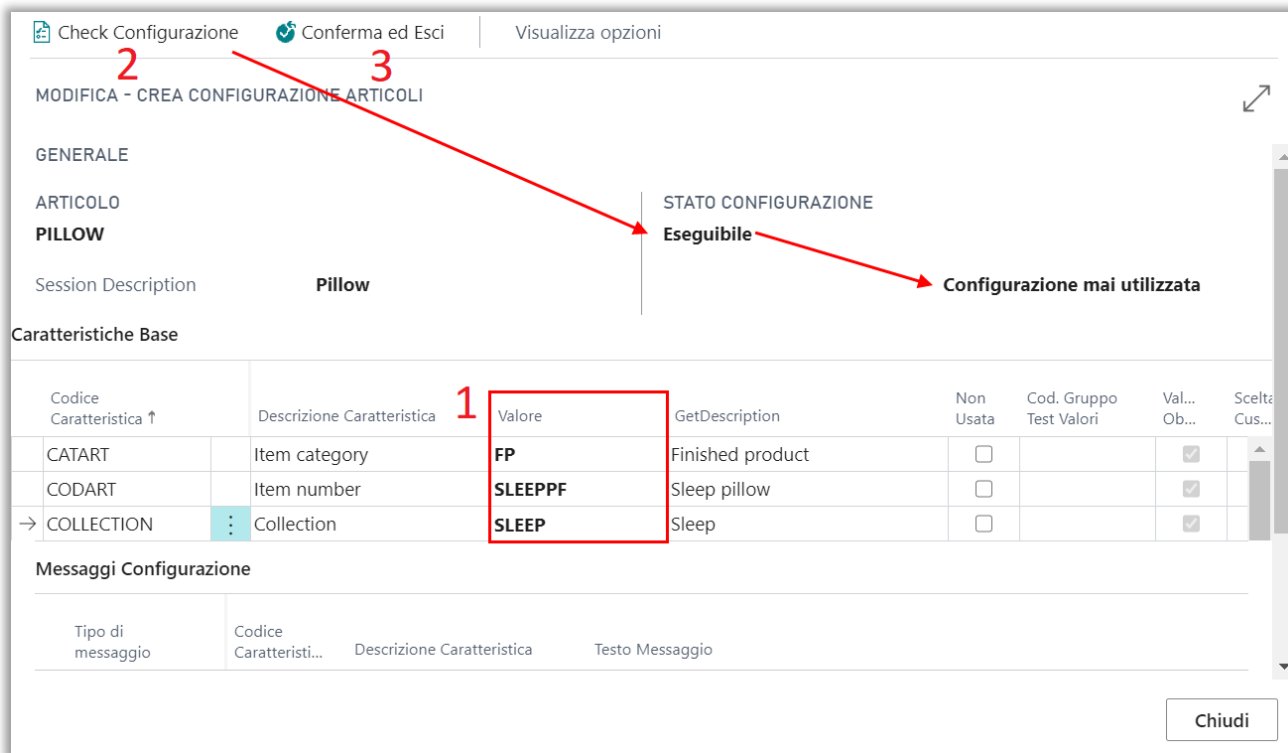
Check Configurazione    Conferma ed Esci    Visualizza opzioni

2    3

MODIFICA - CREA CONFIGURAZIONE ARTICOLI

GENERALE

ARTICOLO
PILLOW

Session Description    Pillow

STATO CONFIGURAZIONE
Eseguibile

Configurazione mai utilizzata

Caratteristiche Base

1

| Codice Caratteristica ↑ | | Descrizione Caratteristica | Valore | GetDescription | Non Usata | Cod. Gruppo Test Valori | Val... Ob... | Scelta Cus... |
|---|---|---|---|---|---|---|---|---|
| CATART | | Item category | FP | Finished product | ☐ | | ☑ | |
| CODART | | Item number | SLEEPPF | Sleep pillow | ☐ | | ☑ | |
| → COLLECTION | ⋮ | Collection | SLEEP | Sleep | ☐ | | ☑ | |

Messaggi Configurazione

| Tipo di messaggio | Codice Caratteristi... | Descrizione Caratteristica | Testo Messaggio |
|---|---|---|---|

Chiudi